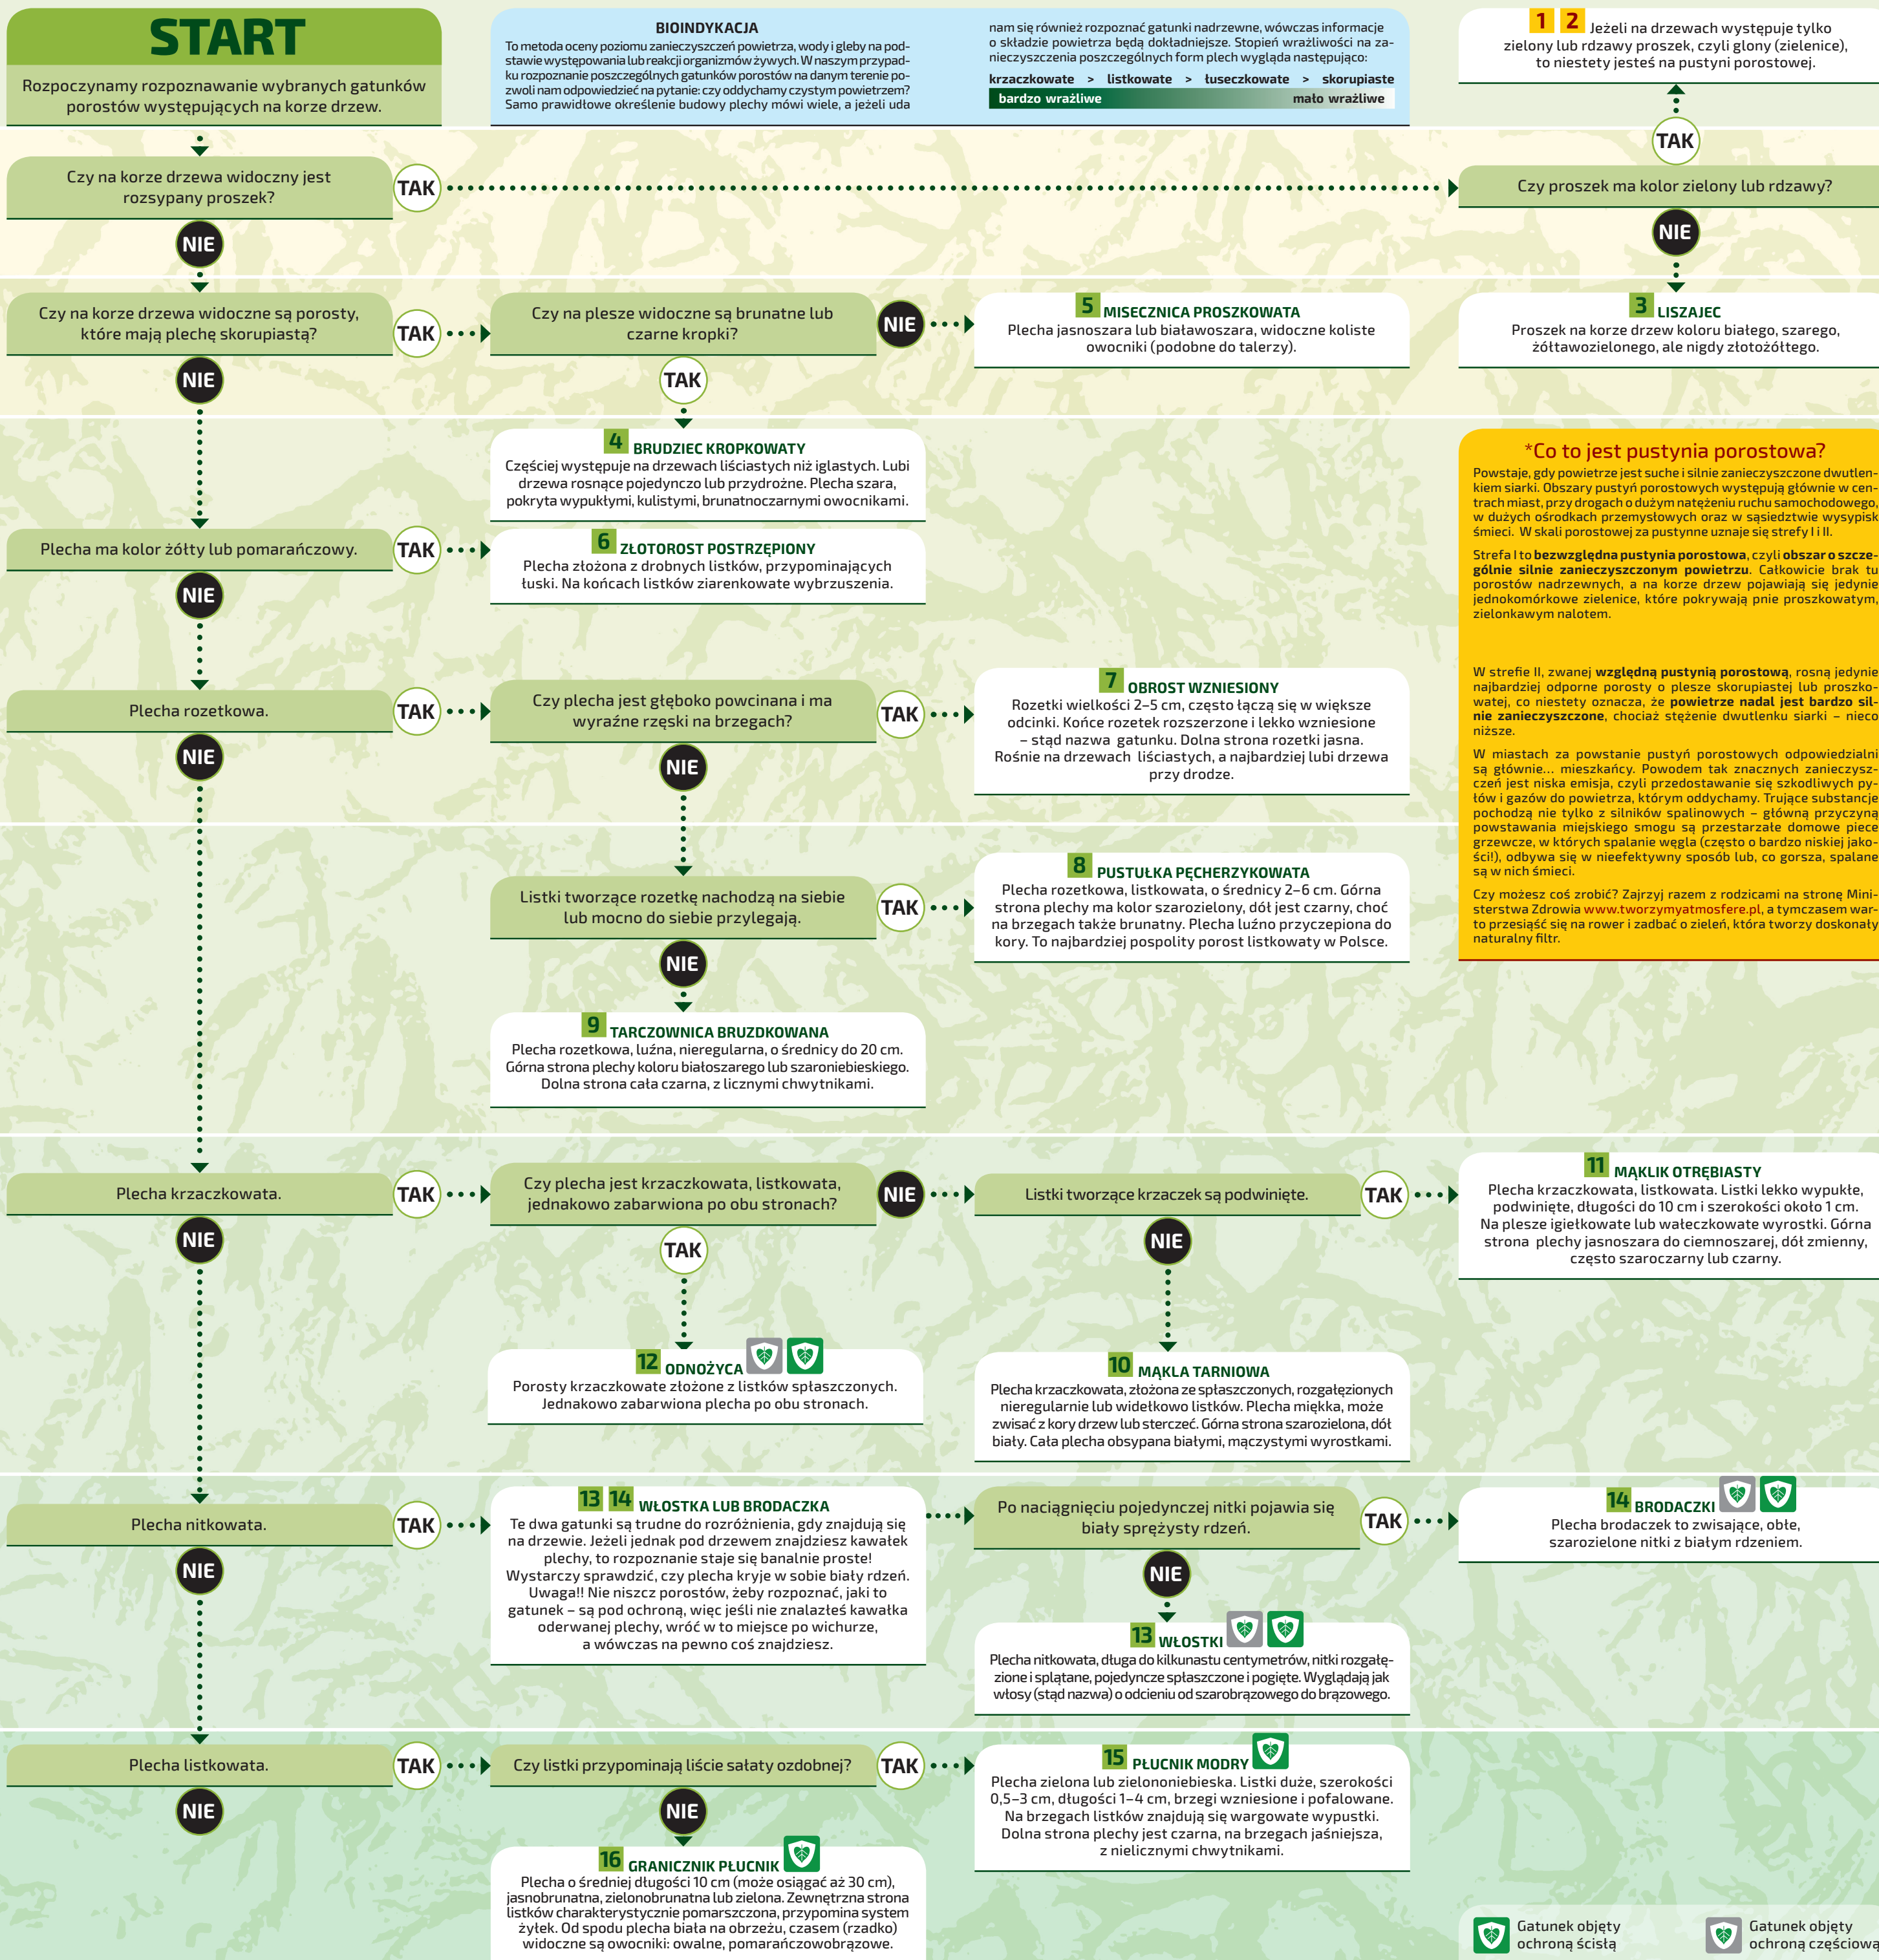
START

Rozpoczynamy rozpoznawanie wybranych gatunków porostów występujących na korze drzew.

BIOINDYKACJA
To metoda oceny poziomu zanieczyszczeń powietrza, wody i gleby na podstawie występowania lub reakcji organizmów żywych. W naszym przypadku rozpoznanie poszczególnych gatunków porostów na danym terenie pozwoli nam odpowiedzieć na pytanie: czy oddychamy czystym powietrzem? Samo prawidłowe określenie budowy plechy mówi wiele, a jeżeli uda nam się również rozpoznać gatunki nadrzewne, wówczas informacje o składzie powietrza będą dokładniejsze. Stopień wrażliwości na zanieczyszczenia poszczególnych form plech wygląda następująco:

krzaczkowate > listkowate > łuseczkowate > skorupiaste
bardzo wrażliwe — mało wrażliwe

1 2 Jeżeli na drzewach występuje tylko zielony lub rdzawy proszek, czyli glony (zielenice), to niestety jesteś na pustyni porostowej.

TAK

Czy na korze drzewa widoczny jest rozsypany proszek?
TAK
Czy proszek ma kolor zielony lub rdzawy?
NIE
NIE

Czy na korze drzewa widoczne są porosty, które mają plechę skorupiastą?
TAK
Czy na plesze widoczne są brunatne lub czarne kropki?
NIE
5 MISECZNICA PROSZKOWATA
Plecha jasnoszara lub białawoszara, widoczne koliste owocniki (podobne do talerzy).

3 LISZAJEC
Proszek na korze drzew koloru białego, szarego, żółtawozielonego, ale nigdy złotożółtego.

NIE
TAK

4 BRUDZIEC KROPKOWATY
Częściej występuje na drzewach liściastych niż iglastych. Lubi drzewa rosnące pojedynczo lub przydrożne. Plecha szara, pokryta wypukłymi, kulistymi, brunatnoczarnymi owocnikami.

*Co to jest pustynia porostowa?
Powstaje, gdy powietrze jest suche i silnie zanieczyszczone dwutlenkiem siarki. Obszary pustyń porostowych występują głównie w centrach miast, przy drogach o dużym natężeniu ruchu samochodowego, w dużych ośrodkach przemysłowych oraz w sąsiedztwie wysypisk śmieci. W skali porostowej za pustynne uznaje się strefy I i II.

Strefa I to bezwzględna pustynia porostowa, czyli obszar o szczególnie silnie zanieczyszczonym powietrzu. Całkowicie brak tu porostów nadrzewnych, a na korze drzew pojawiają się jedynie jednokomórkowe zielenice, które pokrywają pnie proszkowatym, zielonkawym nalotem.

W strefie II, zwanej względną pustynią porostową, rosną jedynie najbardziej odporne porosty o plesze skorupiastej lub proszkowatej, co niestety oznacza, że powietrze nadal jest bardzo silnie zanieczyszczone, chociaż stężenie dwutlenku siarki – nieco niższe.

W miastach za powstanie pustyń porostowych odpowiedzialni są głównie... mieszkańcy. Powodem tak znacznych zanieczyszczeń jest niska emisja, czyli przedostawanie się szkodliwych pyłów i gazów do powietrza, którym oddychamy. Trujące substancje pochodzą nie tylko z silników spalinowych – główną przyczyną powstawania miejskiego smogu są przestarzałe domowe piece grzewcze, w których spalanie węgla (często o bardzo niskiej jakości!), odbywa się w nieefektywny sposób lub, co gorsza, spalane są w nich śmieci.

Czy możesz coś zrobić? Zajrzyj razem z rodzicami na stronę Ministerstwa Zdrowia www.tworzymyatmosfere.pl, a tymczasem warto przesiąść się na rower i zadbać o zieleń, która tworzy doskonały naturalny filtr.

Plecha ma kolor żółty lub pomarańczowy.
TAK
6 ZŁOTOROST POSTRZĘPIONY
Plecha złożona z drobnych listków, przypominających łuski. Na końcach listków ziarenkowate wybrzuszenia.
NIE

Plecha rozetkowa.
TAK
Czy plecha jest głęboko powcinana i ma wyraźne rzęski na brzegach?
TAK
7 OBROST WZNIESIONY
Rozetki wielkości 2–5 cm, często łączą się w większe odcinki. Końce rozetek rozszerzone i lekko wzniesione – stąd nazwa gatunku. Dolna strona rozetki jasna. Rośnie na drzewach liściastych, a najbardziej lubi drzewa przy drodze.
NIE
NIE

Listki tworzące rozetkę nachodzą na siebie lub mocno do siebie przylegają.
TAK
8 PUSTUŁKA PĘCHERZYKOWATA
Plecha rozetkowa, listkowata, o średnicy 2–6 cm. Górna strona plechy ma kolor szarozielony, dół jest czarny, choć na brzegach także brunatny. Plecha luźno przyczepiona do kory. To najbardziej pospolity porost listkowaty w Polsce.
NIE

9 TARCZOWNICA BRUZDKOWANA
Plecha rozetkowa, luźna, nieregularna, o średnicy do 20 cm. Górna strona plechy koloru białoszarego lub szaroniebieskiego. Dolna strona cała czarna, z licznymi chwytnikami.

Plecha krzaczkowata.
TAK
Czy plecha jest krzaczkowata, listkowata, jednakowo zabarwiona po obu stronach?
NIE
Listki tworzące krzaczek są podwinięte.
TAK
11 MĄKLIK OTRĘBIASTY
Plecha krzaczkowata, listkowata. Listki lekko wypukłe, podwinięte, długości do 10 cm i szerokości około 1 cm. Na plesze igiełkowate lub wałeczkowate wyrostki. Górna strona plechy jasnoszara do ciemnoszarej, dół zmienny, często szaroczarny lub czarny.
NIE
TAK
NIE

12 ODNOŻYCA
Porosty krzaczkowate złożone z listków spłaszczonych. Jednakowo zabarwiona plecha po obu stronach.

10 MĄKLA TARNIOWA
Plecha krzaczkowata, złożona ze spłaszczonych, rozgałęzionych nieregularnie lub widełkowo listków. Plecha miękka, może zwisać z kory drzew lub sterczeć. Górna strona szarozielona, dół biały. Cała plecha obsypana białymi, mączystymi wyrostkami.

Plecha nitkowata.
TAK
13 14 WŁOSTKA LUB BRODACZKA
Te dwa gatunki są trudne do rozróżnienia, gdy znajdują się na drzewie. Jeżeli jednak pod drzewem znajdziesz kawałek plechy, to rozpoznanie staje się banalnie proste! Wystarczy sprawdzić, czy plecha kryje w sobie biały rdzeń. Uwaga!! Nie niszcz porostów, żeby rozpoznać, jaki to gatunek – są pod ochroną, więc jeśli nie znalazłeś kawałka oderwanej plechy, wróć w to miejsce po wichurze, a wówczas na pewno coś znajdziesz.
Po naciągnięciu pojedynczej nitki pojawia się biały sprężysty rdzeń.
TAK
14 BRODACZKI
Plecha brodaczek to zwisające, obłe, szarozielone nitki z białym rdzeniem.
NIE
NIE
13 WŁOSTKI
Plecha nitkowata, długa do kilkunastu centymetrów, nitki rozgałęzione i splątane, pojedyncze spłaszczone i pogięte. Wyglądają jak włosy (stąd nazwa) o odcieniu od szarobrązowego do brązowego.

Plecha listkowata.
TAK
Czy listki przypominają liście sałaty ozdobnej?
TAK
15 PŁUCNIK MODRY
Plecha zielona lub zielononiebieska. Listki duże, szerokości 0,5–3 cm, długości 1–4 cm, brzegi wzniesione i pofalowane. Na brzegach listków znajdują się wargowate wypustki. Dolna strona plechy jest czarna, na brzegach jaśniejsza, z nielicznymi chwytnikami.
NIE
NIE
16 GRANICZNIK PŁUCNIK
Plecha o średniej długości 10 cm (może osiągać aż 30 cm), jasnobrunatna, zielonobrunatna lub zielona. Zewnętrzna strona listków charakterystycznie pomarszczona, przypomina system żyłek. Od spodu plecha biała na obrzeżu, czasem (rzadko) widoczne są owocniki: owalne, pomarańczowobrązowe.

Gatunek objęty ochroną ścisłą
Gatunek objęty ochroną częściową